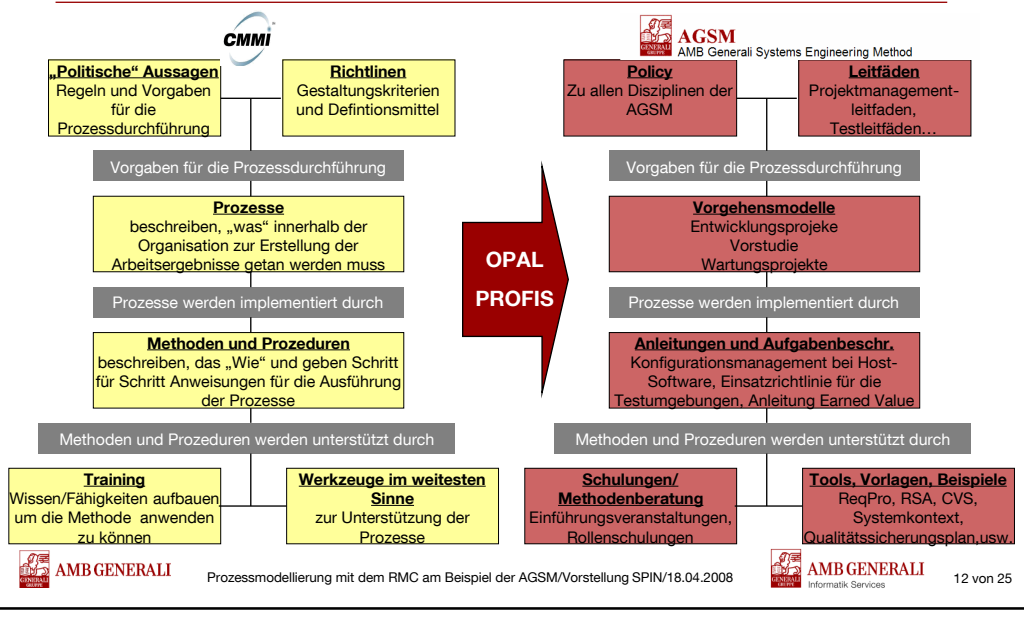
CMMI

„Politische“ Aussagen
Regeln und Vorgaben für die Prozessdurchführung

Richtlinen
Gestaltungskriterien und Defintionsmittel

Vorgaben für die Prozessdurchführung

Prozesse
beschreiben, „was“ innerhalb der Organisation zur Erstellung der Arbeitsergebnisse getan werden muss

Prozesse werden implementiert durch

Methoden und Prozeduren
beschreiben, das „Wie“ und geben Schritt für Schritt Anweisungen für die Ausführung der Prozesse

Methoden und Prozeduren werden unterstützt durch

Training
Wissen/Fähigkeiten aufbauen um die Methode anwenden zu können

Werkzeuge im weitesten Sinne
zur Unterstützung der Prozesse

OPAL
PROFIS

GENERALI GRUPPE AGSM
AMB Generali Systems Engineering Method

Policy
Zu allen Disziplinen der AGSM

Leitfäden
Projektmanagementleitfaden, Testleitfäden…

Vorgaben für die Prozessdurchführung

Vorgehensmodelle
Entwicklungsprojeke
Vorstudie
Wartungsprojekte

Prozesse werden implementiert durch

Anleitungen und Aufgabenbeschr.
Konfigurationsmanagement bei Host-Software, Einsatzrichtlinie für die Testumgebungen, Anleitung Earned Value

Methoden und Prozeduren werden unterstützt durch

Schulungen/ Methodenberatung
Einführungsveranstaltungen, Rollenschulungen

Tools, Vorlagen, Beispiele
ReqPro, RSA, CVS, Systemkontext, Qualitätssicherungsplan,usw.

GENERALI GRUPPE AMB GENERALI

Prozessmodellierung mit dem RMC am Beispiel der AGSM/Vorstellung SPIN/18.04.2008

GENERALI GRUPPE AMB GENERALI
Informatik Services

12 von 25